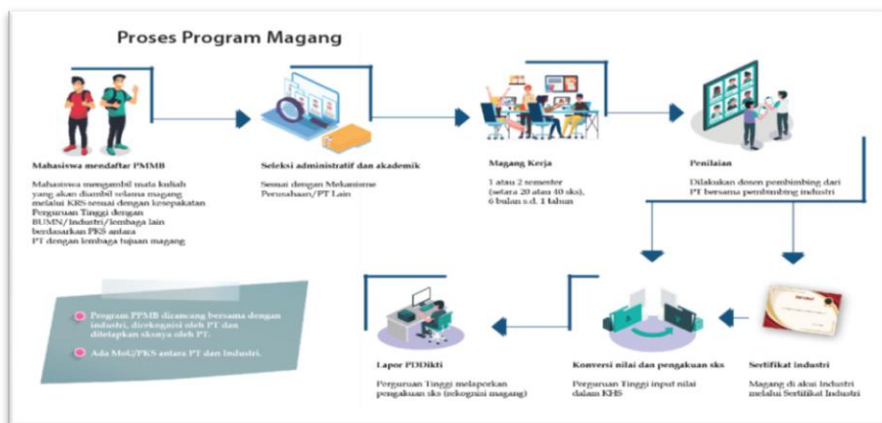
Proses Program Magang

Mahasiswa mendaftar PMMB

Mahasiswa mengambil mata kuliah yang akan diambil selama magang melalui KRS sesuai dengan kesepakatan Perguruan Tinggi dengan BUMN/Industri/lembaga lain berdasarkan PKS antara PT dengan lembaga tujuan magang

Seleksi administratif dan akademik

Sesuai dengan Mekanisme Perusahaan/PT Lain

Magang Kerja

1 atau 2 semester (setara 20 atau 40 sks), 6 bulan s.d. 1 tahun

Penilaian

Dilakukan dosen pembimbing dari PT bersama pembimbing industri

Program PMMB dirancang bersama dengan industri, direkognisi oleh PT dan ditetapkan sksnya oleh PT.

Ada MoU/PKS antara PT dan Industri.

Lapor PDDikti

Perguruan Tinggi melaporkan pengakuan sks (rekognisi magang)

Konversi nilai dan pengakuan sks

Perguruan Tinggi input nilai dalam KHS

Sertifikat Industri

Magang di akui Industri melalui Sertifikat Industri